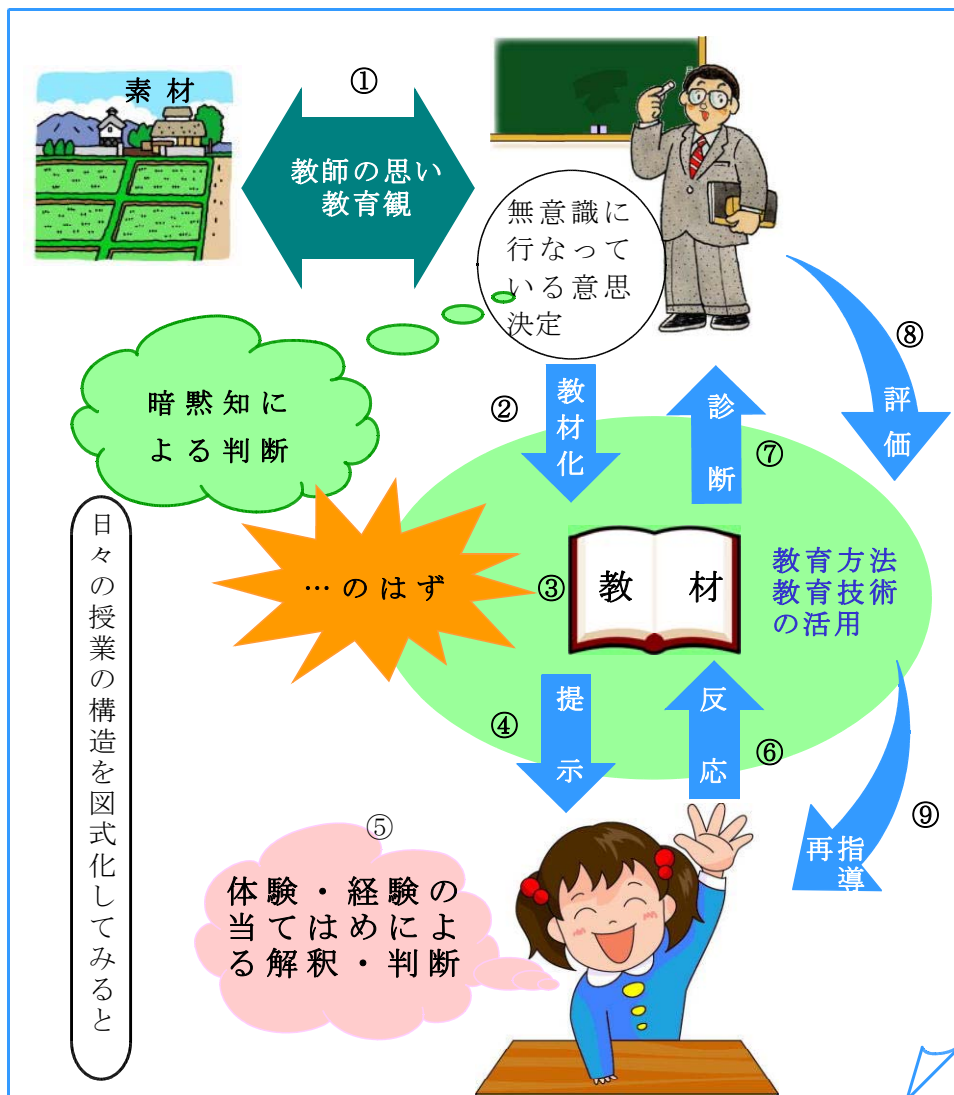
素材

①

教師の思い
教育観

無意識に
行なって
いる意思
決定

暗黙知に
よる判断

日々の授業の構造を図式化してみると

②

教材化

診断

⑦

⑧

評価

…のはず

③

教　材

教育方法
教育技術
の活用

④

提示

反応

⑥

⑨

再指導

⑤

体験・経験の
当てはめによ
る解釈・判断